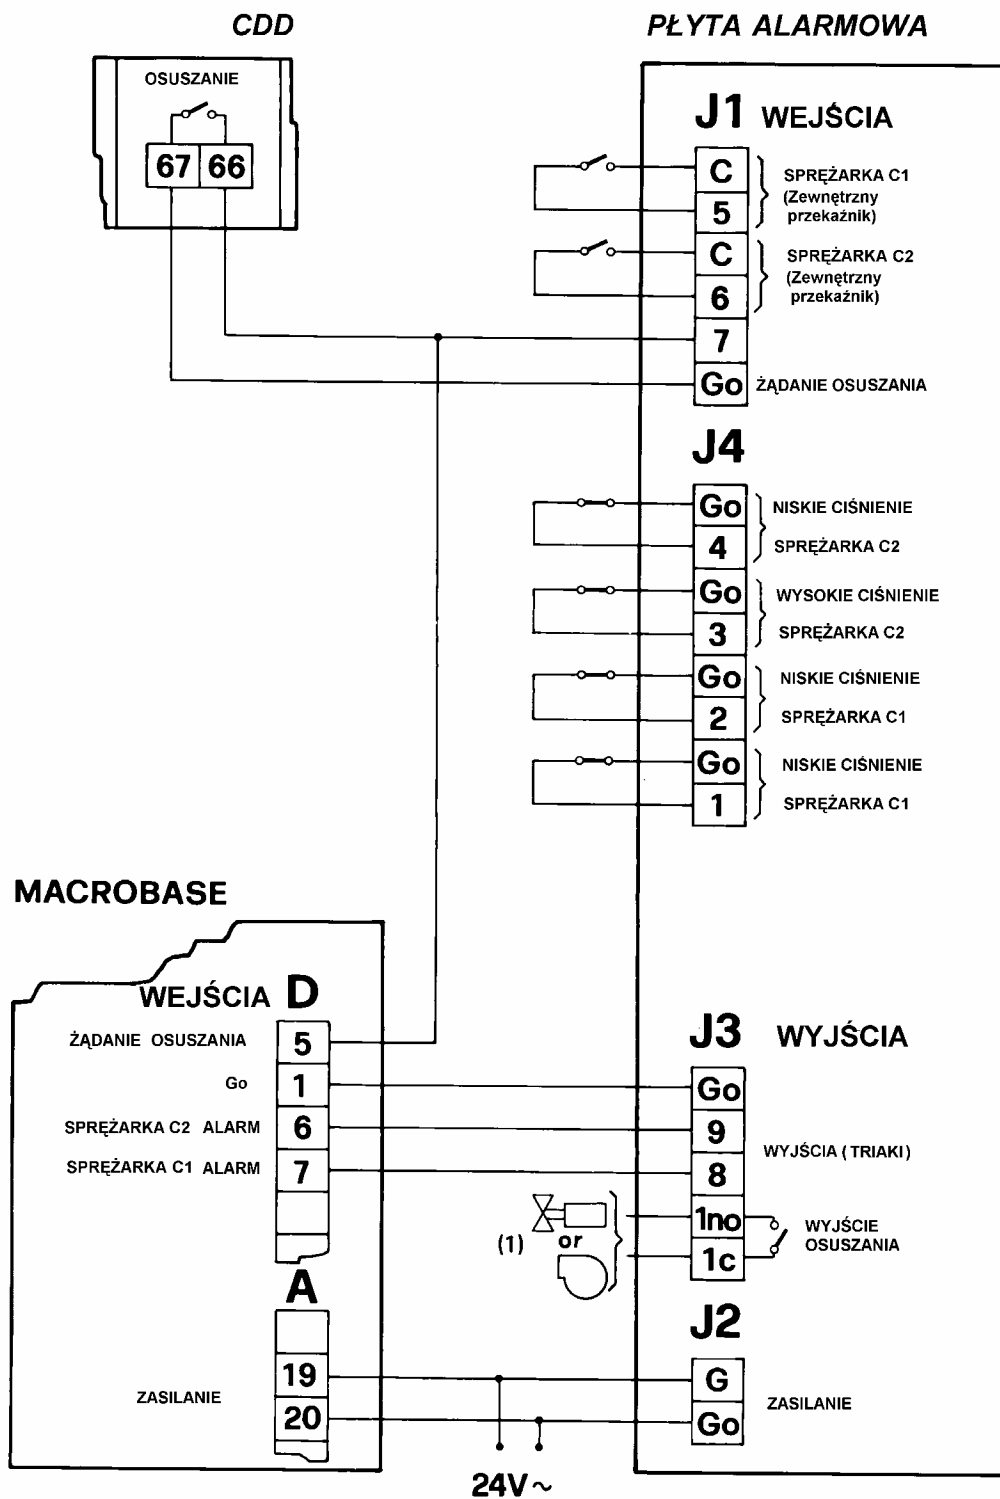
CDD

PŁYTA ALARMOWA

OSUSZANIE

67 66

J1 WEJŚCIA

C
5
SPRĘŻARKA C1 (Zewnętrzny przekaźnik)

C
6
SPRĘŻARKA C2 (Zewnętrzny przekaźnik)

7
Go
ŻĄDANIE OSUSZANIA

J4

Go
4
NISKIE CIŚNIENIE
SPRĘŻARKA C2

Go
3
WYSOKIE CIŚNIENIE
SPRĘŻARKA C2

Go
2
NISKIE CIŚNIENIE
SPRĘŻARKA C1

Go
1
NISKIE CIŚNIENIE
SPRĘŻARKA C1

MACROBASE

WEJŚCIA D

ŻĄDANIE OSUSZANIA 5
Go 1
SPRĘŻARKA C2 ALARM 6
SPRĘŻARKA C1 ALARM 7

J3 WYJŚCIA

Go
9
8
WYJŚCIA ( TRIAKI)

(1) or
1no
1c
WYJŚCIE OSUSZANIA

A

ZASILANIE
19
20

J2

G
Go
ZASILANIE

24V~